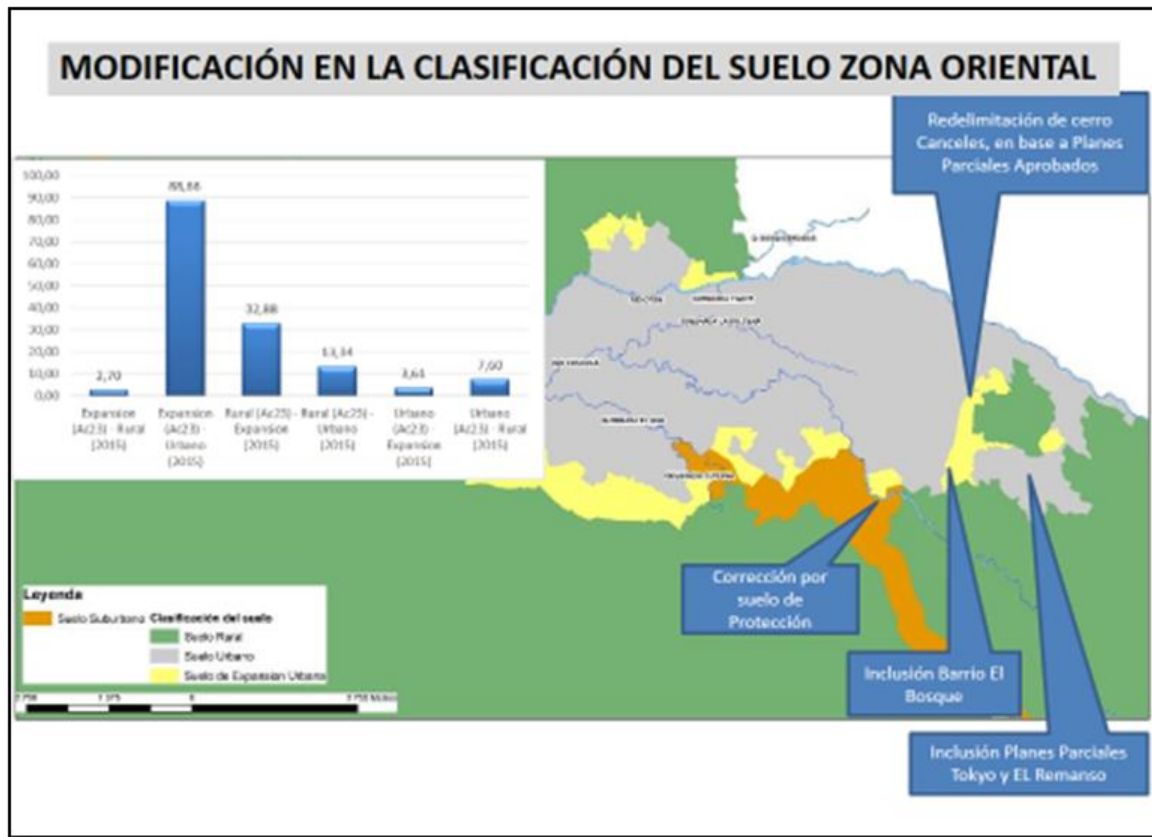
MODIFICACIÓN EN LA CLASIFICACIÓN DEL SUELO ZONA ORIENTAL

Redelimitación de cerro Canceles, en base a Planes Parciales Aprobados

100,00
90,00
80,00
70,00
60,00
50,00
40,00
30,00
20,00
10,00
0,00

2,70
88,88
32,88
13,14
3,64
7,60

Expansion (Ac23) - Rural (2015)
Expansion (Ac23) - Urbano (2015)
Rural (Ac23) - Expansion (2015)
Rural (Ac23) - Urbano (2015)
Urbano (Ac23) - Expansion (2015)
Urbano (Ac23) - Rural (2015)

Corrección por suelo de Protección

Leyenda
Suelo Suburbano
Clasificación del suelo
Suelo Rural
Suelo Urbano
Suelo de Expansion Urbana

2.750 1.375 0 2.750 Metros

Inclusión Barrio El Bosque

Inclusión Planes Parciales Tokyo y EL Remanso